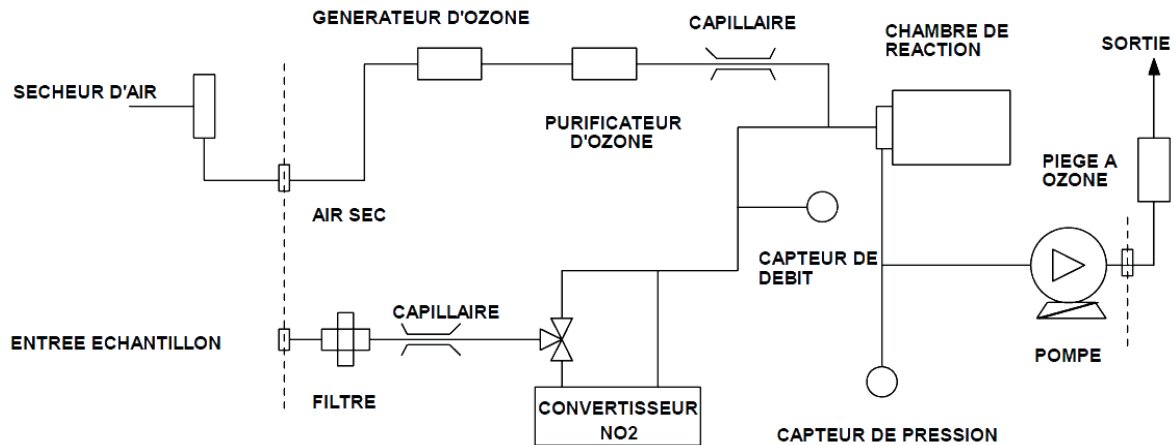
GENERATEUR D'OZONE

CAPILLAIRE

CHAMBRE DE REACTION

SORTIE

SECHEUR D'AIR

PURIFICATEUR D'OZONE

PIEGE A OZONE

AIR SEC

CAPTEUR DE DEBIT

ENTREE ECHANTILLON

CAPILLAIRE

POMPE

FILTRE

CONVERTISSEUR NO2

CAPTEUR DE PRESSION